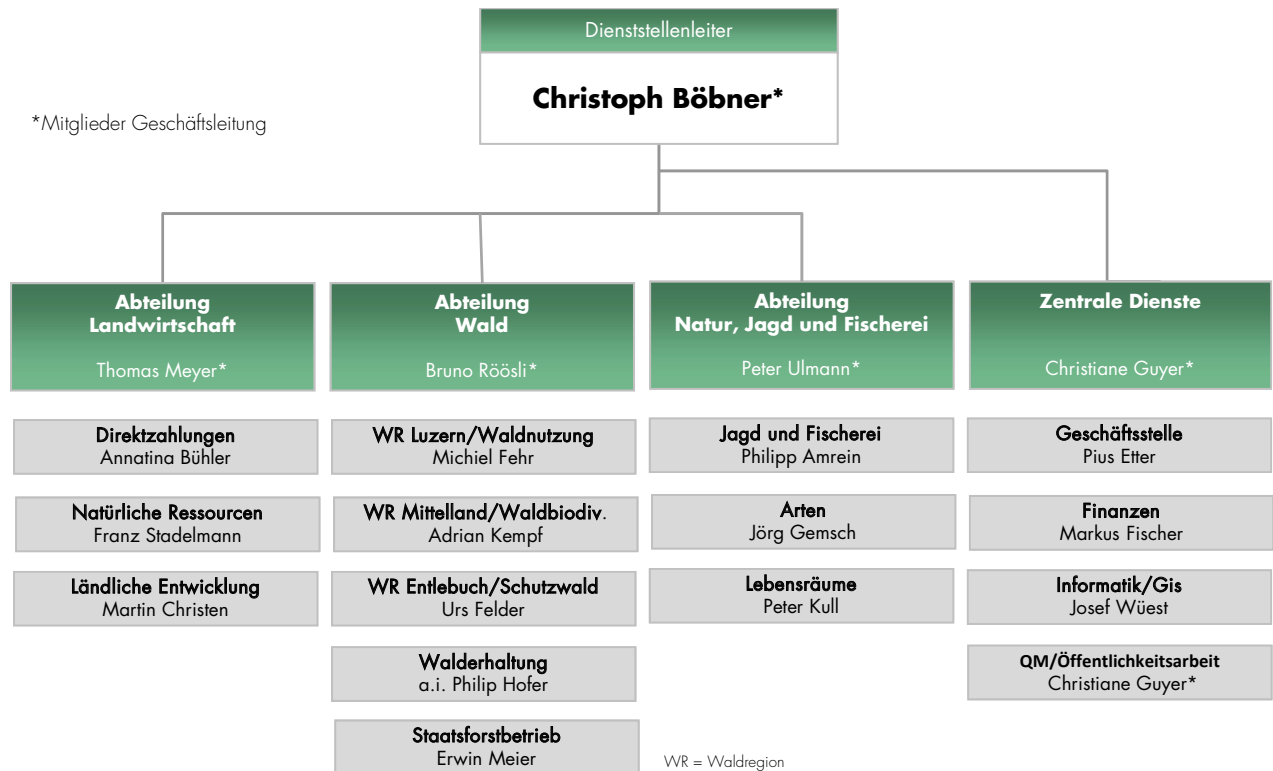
Dienststellenleiter

**Christoph Böbner***

*Mitglieder Geschäftsleitung

**Abteilung Landwirtschaft**
Thomas Meyer*

**Abteilung Wald**
Bruno Röösli*

**Abteilung Natur, Jagd und Fischerei**
Peter Ulmann*

**Zentrale Dienste**
Christiane Guyer*

Direktzahlungen
Annatina Bühler

Natürliche Ressourcen
Franz Stadelmann

Ländliche Entwicklung
Martin Christen

WR Luzern/Waldnutzung
Michiel Fehr

WR Mittelland/Waldbiodiv.
Adrian Kempf

WR Entlebuch/Schutzwald
Urs Felder

Walderhaltung
a.i. Philip Hofer

Staatsforstbetrieb
Erwin Meier

Jagd und Fischerei
Philipp Amrein

Arten
Jörg Gemsch

Lebensräume
Peter Kull

Geschäftsstelle
Pius Etter

Finanzen
Markus Fischer

Informatik/Gis
Josef Wüest

QM/Öffentlichkeitsarbeit
Christiane Guyer*

WR = Waldregion